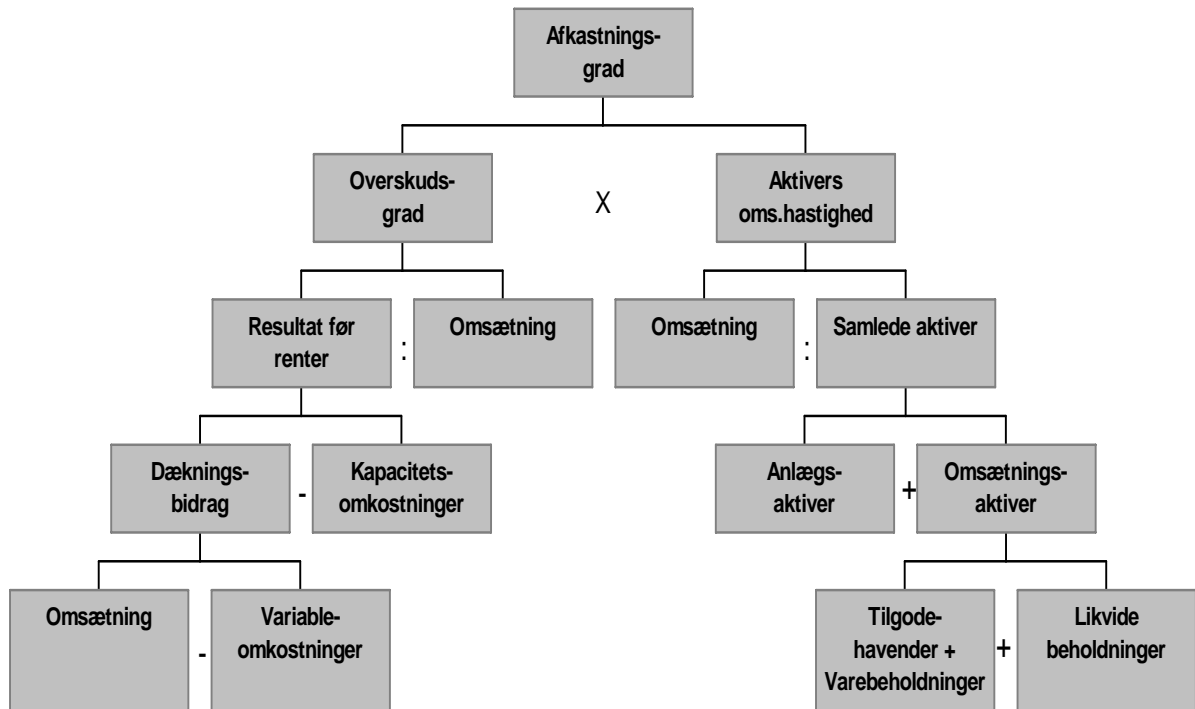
Afkastnings-
grad

Overskuds-
grad

X

Aktivers
oms.hastighed

Resultat før
renter

:

Omsætning

Omsætning

:

Samlede aktiver

Dæknings-
bidrag

-

Kapacitets-
omkostninger

Anlægs-
aktiver

+

Omsætnings-
aktiver

Omsætning

-

Variable-
omkostninger

Tilgode-
havender +
Varebeholdninger

+

Likvide
beholdninger